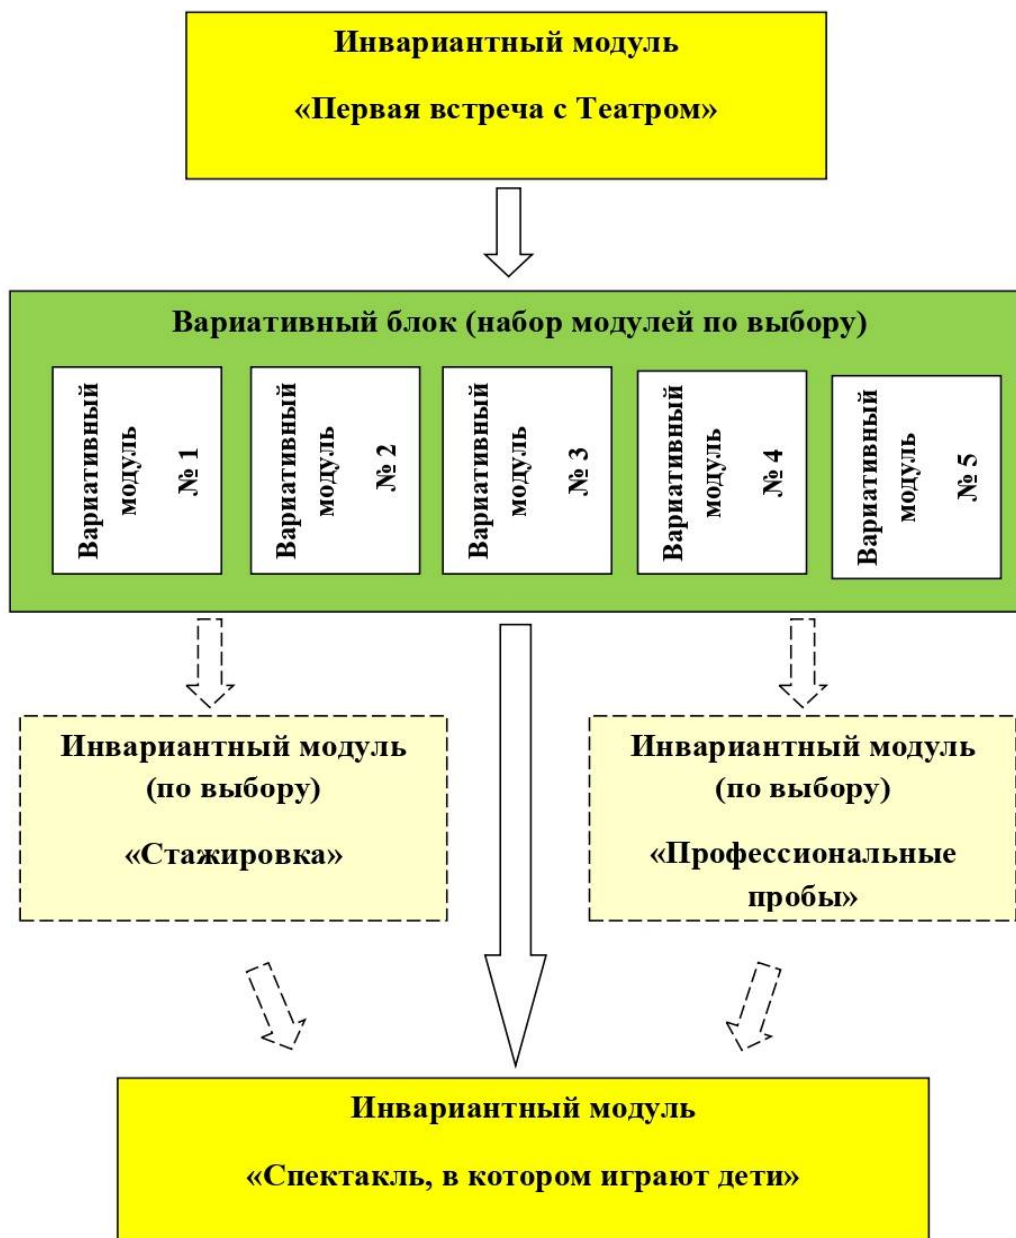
Инвариантный модуль

«Первая встреча с Театром»

Вариативный блок (набор модулей по выбору)

Вариативный модуль № 1

Вариативный модуль № 2

Вариативный модуль № 3

Вариативный модуль № 4

Вариативный модуль № 5

Инвариантный модуль (по выбору)

«Стажировка»

Инвариантный модуль (по выбору)

«Профессиональные пробы»

Инвариантный модуль

«Спектакль, в котором играют дети»